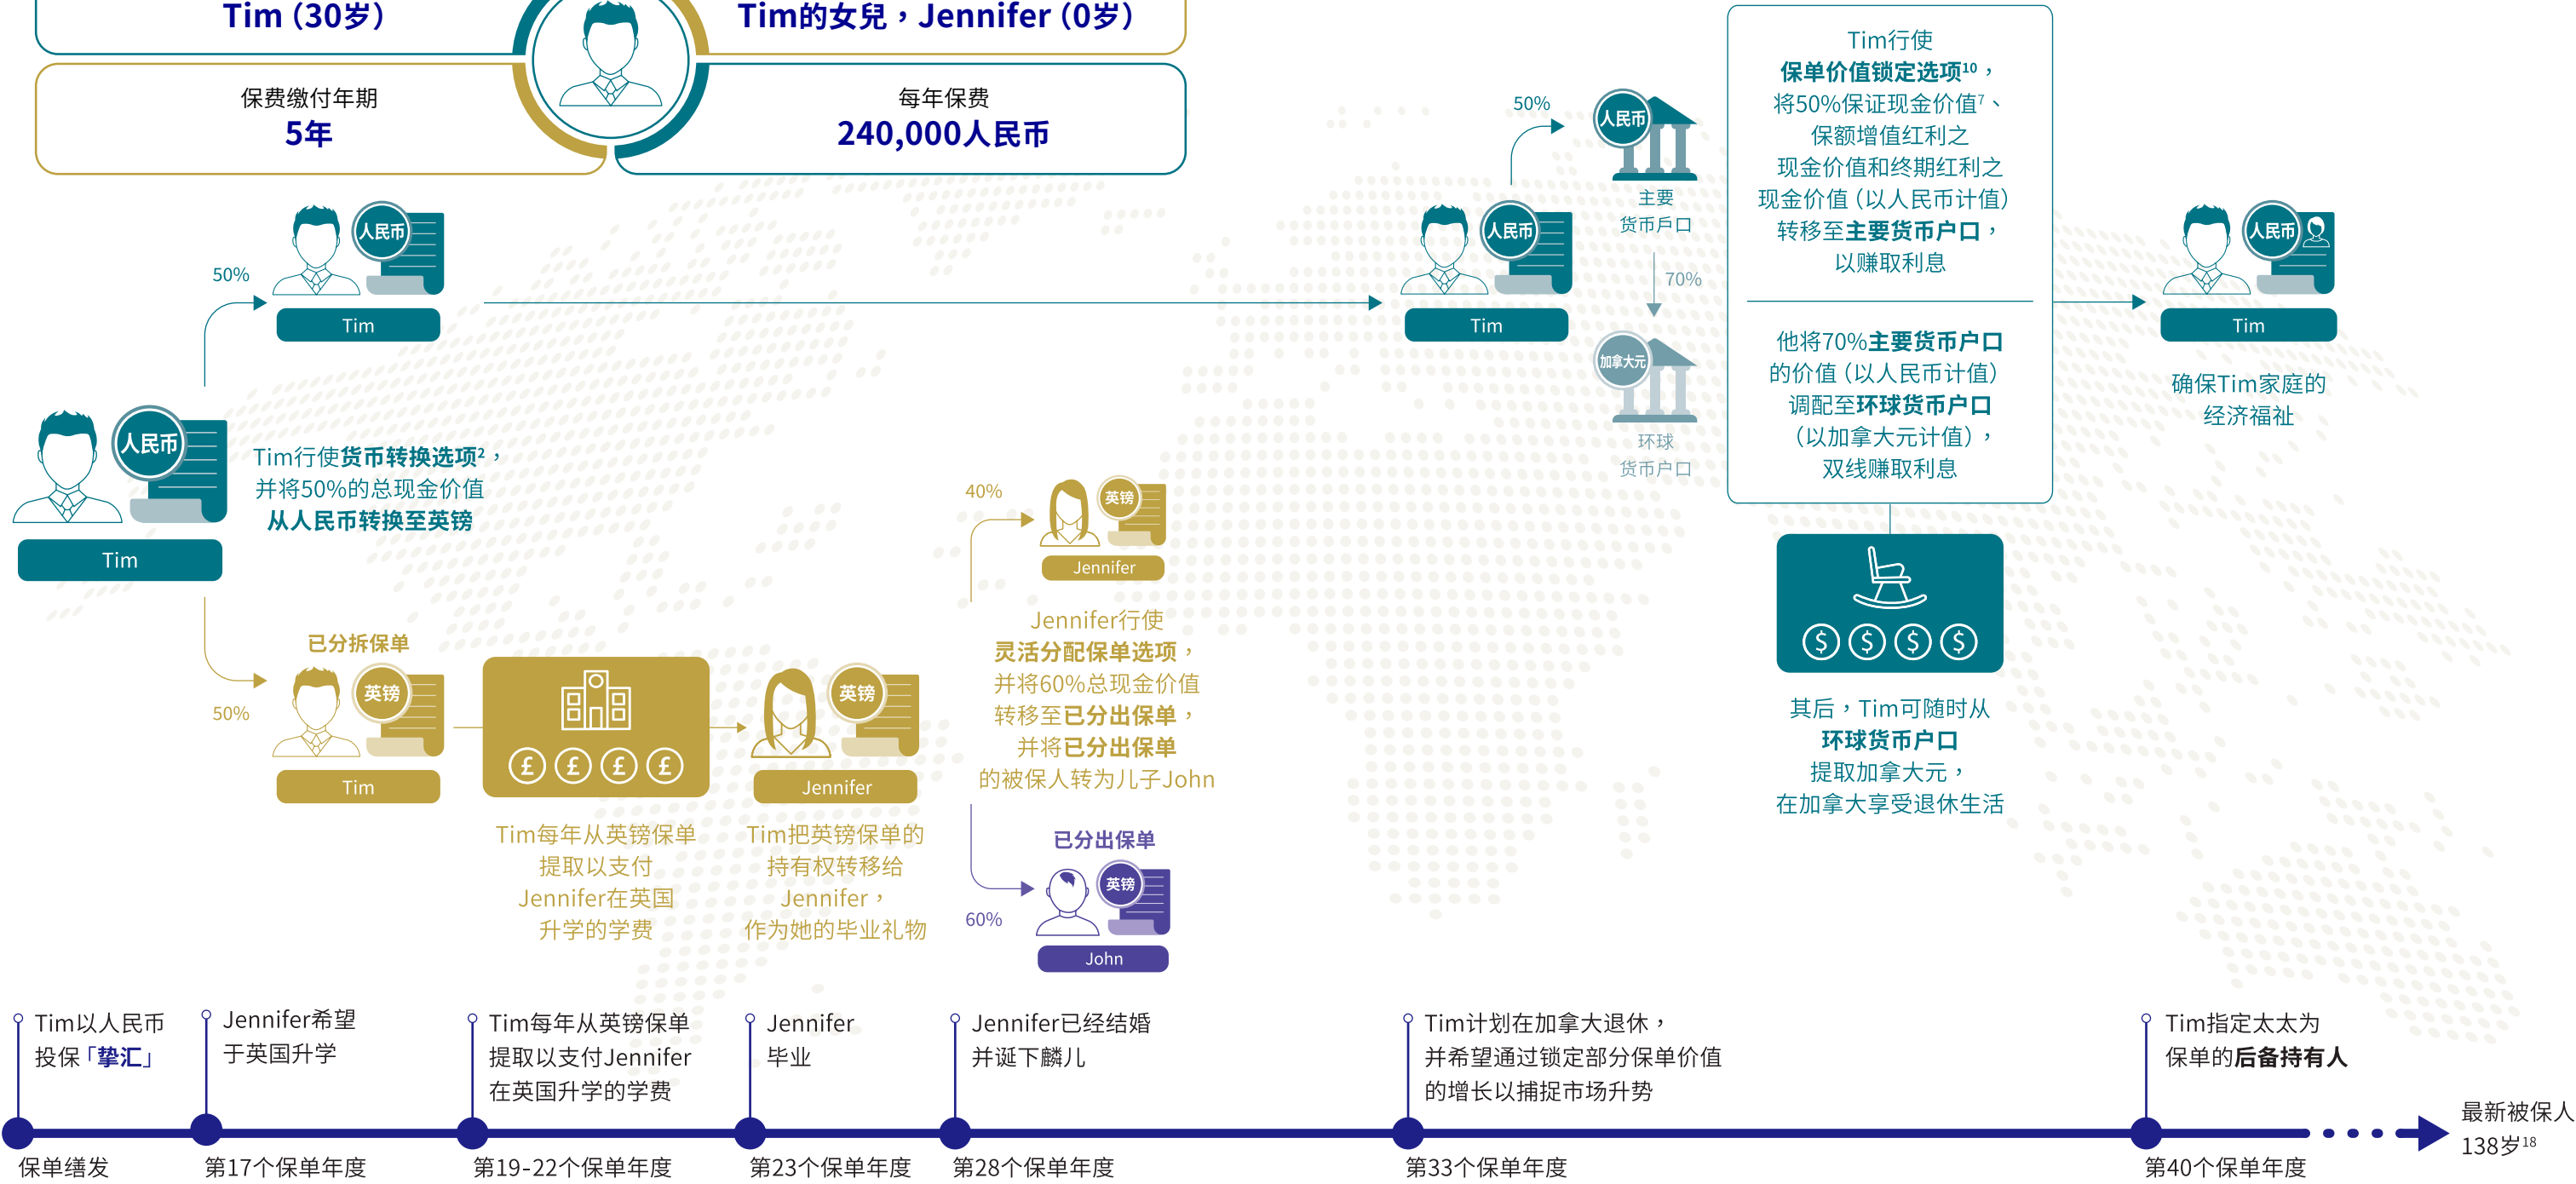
Tim (30岁)

Tim的女兒，Jennifer (0岁)

保费缴付年期
5年

每年保费
240,000人民币

50%

人民币

Tim

人民币

Tim

Tim行使货币转换选项²，并将50%的总现金价值从人民币转换至英镑

已分拆保单

50%

英镑

Tim

£ £ £ £

Tim每年从英镑保单提取以支付Jennifer在英国升学的学费

英镑

Jennifer

Tim把英镑保单的持有权转移给Jennifer，作为她的毕业礼物

40%

英镑

Jennifer

Jennifer行使灵活分配保单选项，并将60%总现金价值转移至已分出保单，并将已分出保单的被保人转为儿子John

已分出保单

60%

英镑

John

50%

人民币

主要货币户口

70%

人民币

Tim

加拿大元

环球货币户口

Tim行使保单价值锁定选项¹⁰，将50%保证现金价值⁷、保额增值红利之现金价值和终期红利之现金价值（以人民币计值）转移至主要货币户口，以赚取利息

他将70%主要货币户口的价值（以人民币计值）调配至环球货币户口（以加拿大元计值），双线赚取利息

$ $ $ $

其后，Tim可随时从环球货币户口提取加拿大元，在加拿大享受退休生活

人民币

Tim

确保Tim家庭的经济福祉

Tim以人民币投保「摯汇」

Jennifer希望于英国升学

Tim每年从英镑保单提取以支付Jennifer在英国升学的学费

Jennifer毕业

Jennifer已经结婚并诞下麟儿

Tim计划在加拿大退休，并希望通过锁定部分保单价值的增长以捕捉市场升势

Tim指定太太为保单的后备持有人

最新被保人138岁¹⁸

保单缮发

第17个保单年度

第19-22个保单年度

第23个保单年度

第28个保单年度

第33个保单年度

第40个保单年度